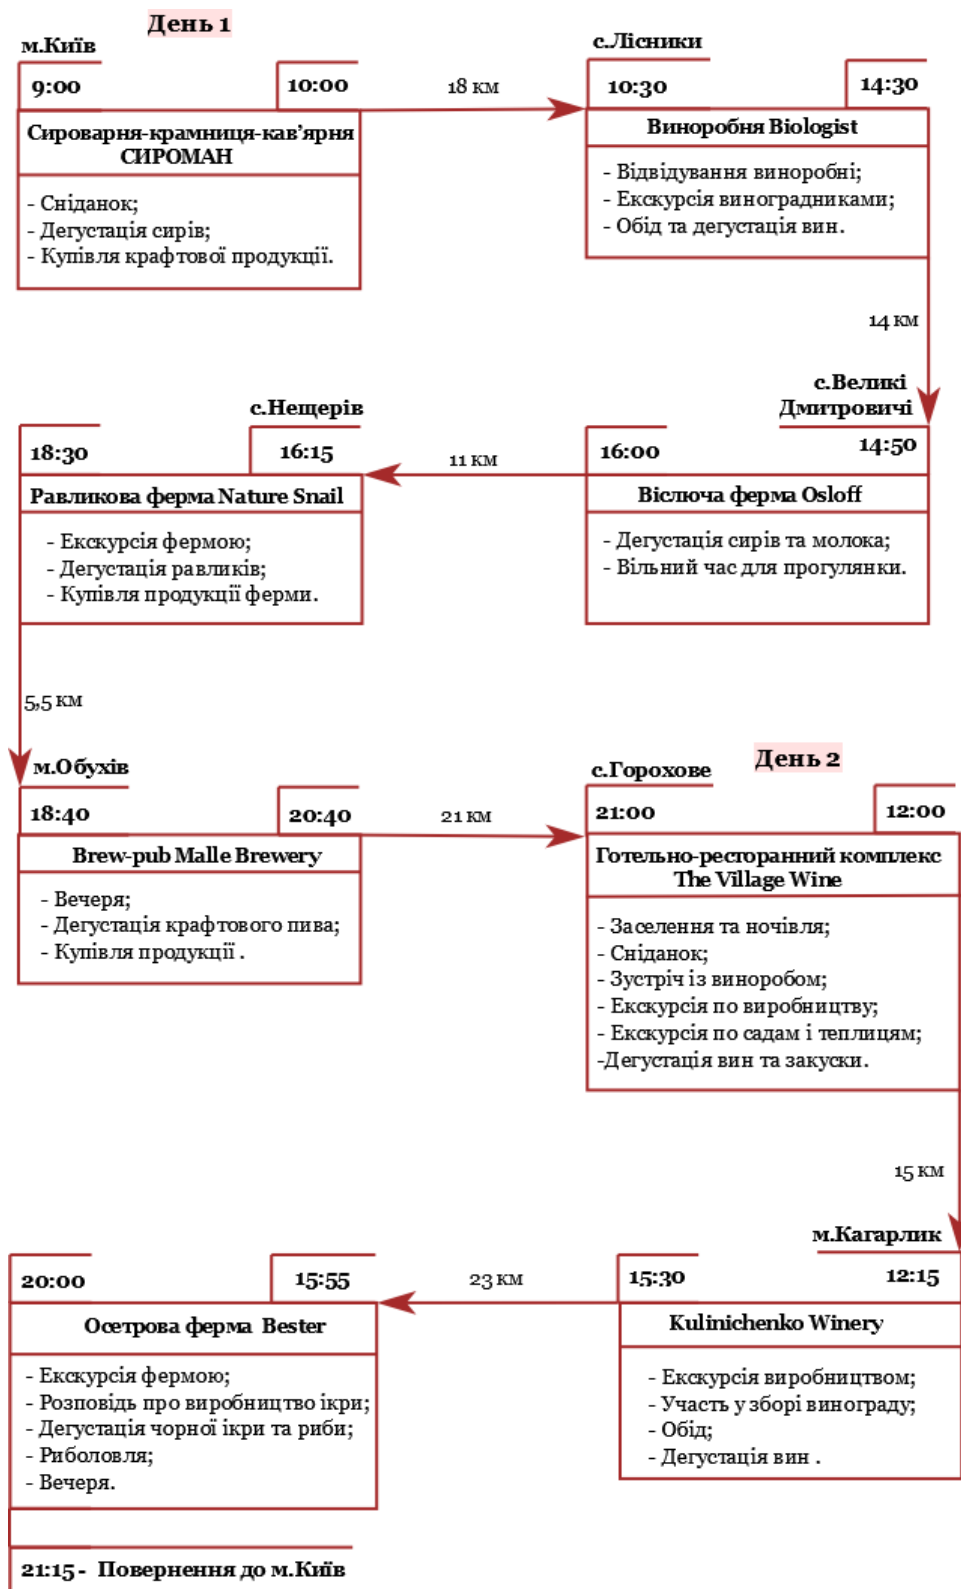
День 1

м.Київ

9:00

10:00

18 км

Сироварня-крамниця-кав'ярня СИРОМАН

- Сніданок;
- Дегустація сирів;
- Купівля крафтової продукції.

с.Лісники

10:30

14:30

Винеробня Biologist

- Відвідування винеробні;
- Екскурсія виноградниками;
- Обід та дегустація вин.

14 км

с.Великі Дмитровичі

16:00

14:50

Віслюча ферма Osloff

- Дегустація сирів та молока;
- Вільний час для прогулянки.

11 км

с.Нещерів

18:30

16:15

Равликова ферма Nature Snail

- Екскурсія фермою;
- Дегустація равликів;
- Купівля продукції ферми.

5,5 км

м.Обухів

18:40

20:40

21 км

Brew-pub Malle Brewery

- Вечеря;
- Дегустація крафтового пива;
- Купівля продукції .

с.Горохове

День 2

21:00

12:00

Готельно-ресторанний комплекс The Village Wine

- Заселення та ночівля;
- Сніданок;
- Зустріч із винеробом;
- Екскурсія по виробництву;
- Екскурсія по садам і теплицям;
-Дегустація вин та закуски.

15 км

м.Кагарлик

15:30

12:15

Kulinichenko Winery

- Екскурсія виробництвом;
- Участь у зборі винограду;
- Обід;
- Дегустація вин .

23 км

20:00

15:55

Осетрова ферма Bester

- Екскурсія фермою;
- Розповідь про виробництво ікри;
- Дегустація чорної ікри та риби;
- Риболовля;
- Вечеря.

21:15 - Повернення до м.Київ